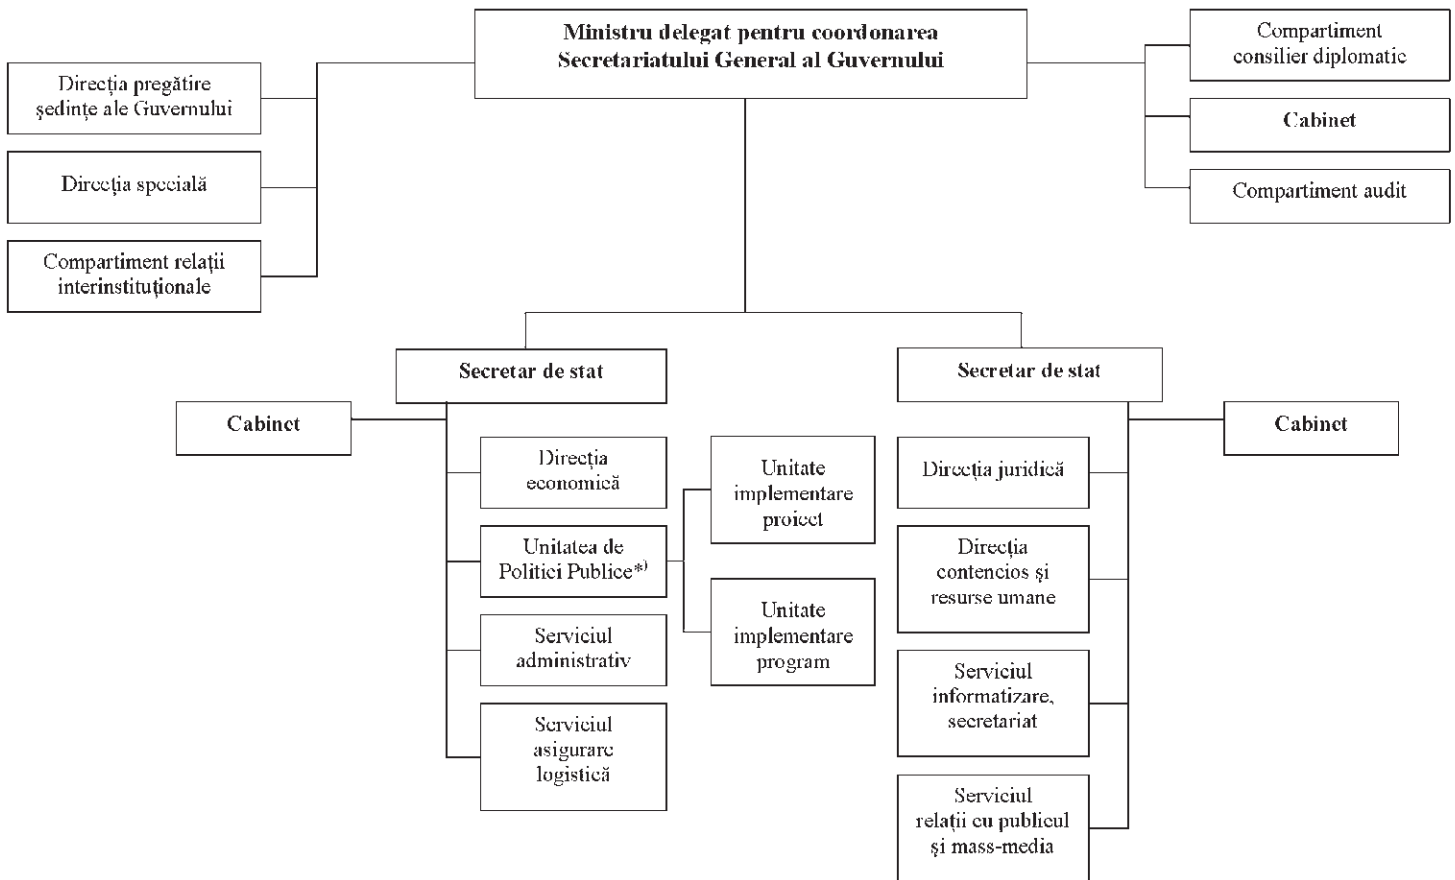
**Ministru delegat pentru coordonarea Secretariatului General al Guvernului**

Direcția pregătire ședințe ale Guvernului

Direcția specială

Compartiment relații interinstituționale

Compartiment consilier diplomatic

**Cabinet**

Compartiment audit

**Secretar de stat**

**Cabinet**

Direcția economică

Unitatea de Politici Publice*)

Serviciul administrativ

Serviciul asigurare logistică

Unitate implementare proiect

Unitate implementare program

**Secretar de stat**

**Cabinet**

Direcția juridică

Direcția contencios și resurse umane

Serviciul informatizare, secretariat

Serviciul relații cu publicul și mass-media